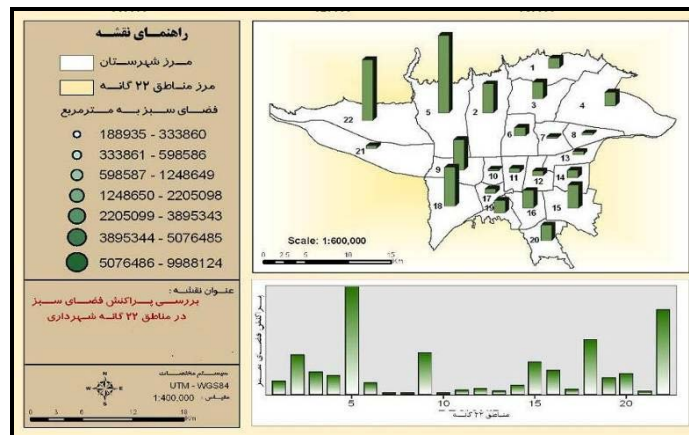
راهنمای نقشه

مرز شهرستان

مرز مناطق ۲۲ گانه

فضای سبز به مترمربع

188935 - 333860
333861 - 598586
598587 - 1248649
1248650 - 2205098
2205099 - 3895343
3895344 - 5076485
5076486 - 9988124

عنوان نقشه:
بررسی پراکنش فضای سبز در مناطق ۲۲ گانه شهرداری

سیستم مختصات
UTM - WGS84
مقیاس: 1:400,000

0 3 6 12 18 Km

1 2 3 4 5 6 7 8 9 10 11 12 13 14 15 16 17 18 19 20 21 22

Scale: 1:600,000

0 2.5 5 10 15 Km

5 10 15 20

مناطق ۲۲ گانه

سرانه فضای سبز